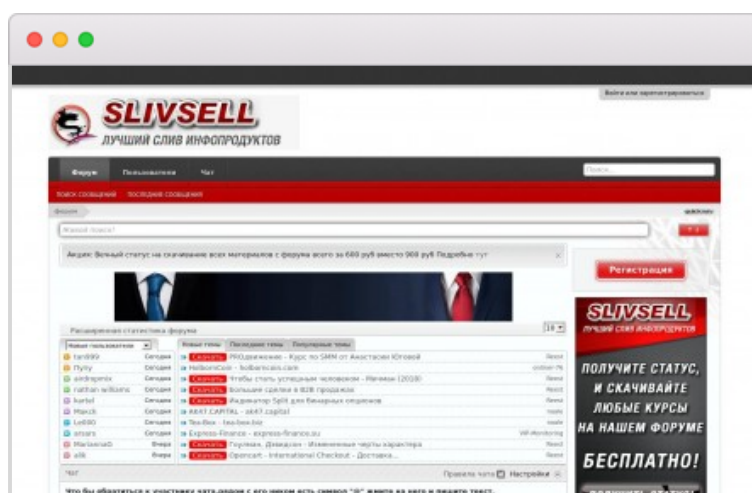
Войти или зарегистрироваться

SLIVSELL
ЛУЧШИЙ СЛИВ ИНФОПРОДУКТОВ

Форум Пользователи Чат

Поиск...

Поиск сообщений Последние сообщения

Форум

Живой поиск!

Акция: Вечный статус на скачивание всех материалов с форума всего за 680 руб вместо 900 руб Подробнее тут

Регистрация

Расширенная статистика форума

10

Новые пользователи | Новые темы | Последние темы | Популярные темы

| | | | |
|---|---|---|---|
| tan999 | Сегодня | Скачать PROдвижение - Курс по SMM от Анастасии Юговой | Reeol |
| rtyty | Сегодня | Holbornсoin - holborncoin.com | |
| airdropmix | Сегодня | Скачать Чтобы стать успешным человеком - Мечмен (2019) | Reeol |
| nathan williams | Сегодня | Скачать Большие сделки в B2B продажах | Reeol |
| kurbil | Сегодня | Скачать Индикатор Split для бинарных опционов | Reeol |
| Maxcb | Сегодня | AK47 CAPITAL - ak47.capital | |
| Lol60 | Сегодня | Tex-Box - tex-box.biz | |
| snsars | Сегодня | Express-Finance - express-finance.su | |
| Marianna0 | Вчера | Скачать Глупман, Демидов - Изменяемые черты характера | Reeol |
| alik | Вчера | Скачать Opencart - International Checkout - Доставка... | Reeol |

Чат

Правила чата Настройки

Что бы обратиться к участнику чата-нажмите с его ником есть символ "@" жмите на него и пишите текст.

SLIVSELL
ЛУЧШИЙ СЛИВ ИНФОПРОДУКТОВ

ПОЛУЧИТЕ СТАТУС, И СКАЧИВАЙТЕ ЛЮБЫЕ КУРСЫ НА НАШЕМ ФОРУМЕ

БЕСПЛАТНО!